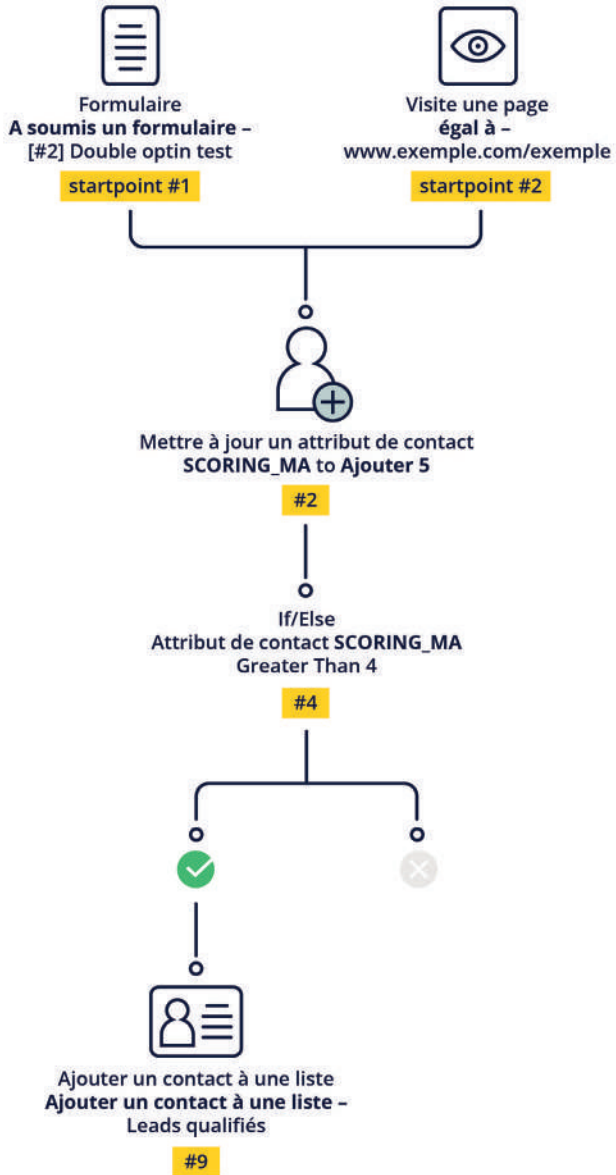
Formulaire
A soumis un formulaire –
[#2] Double optin test

startpoint #1

Visite une page
égal à –
www.exemple.com/exemple

startpoint #2

Mettre à jour un attribut de contact
SCORING_MA to Ajouter 5

#2

If/Else
Attribut de contact SCORING_MA
Greater Than 4

#4

Ajouter un contact à une liste
Ajouter un contact à une liste –
Leads qualifiés

#9